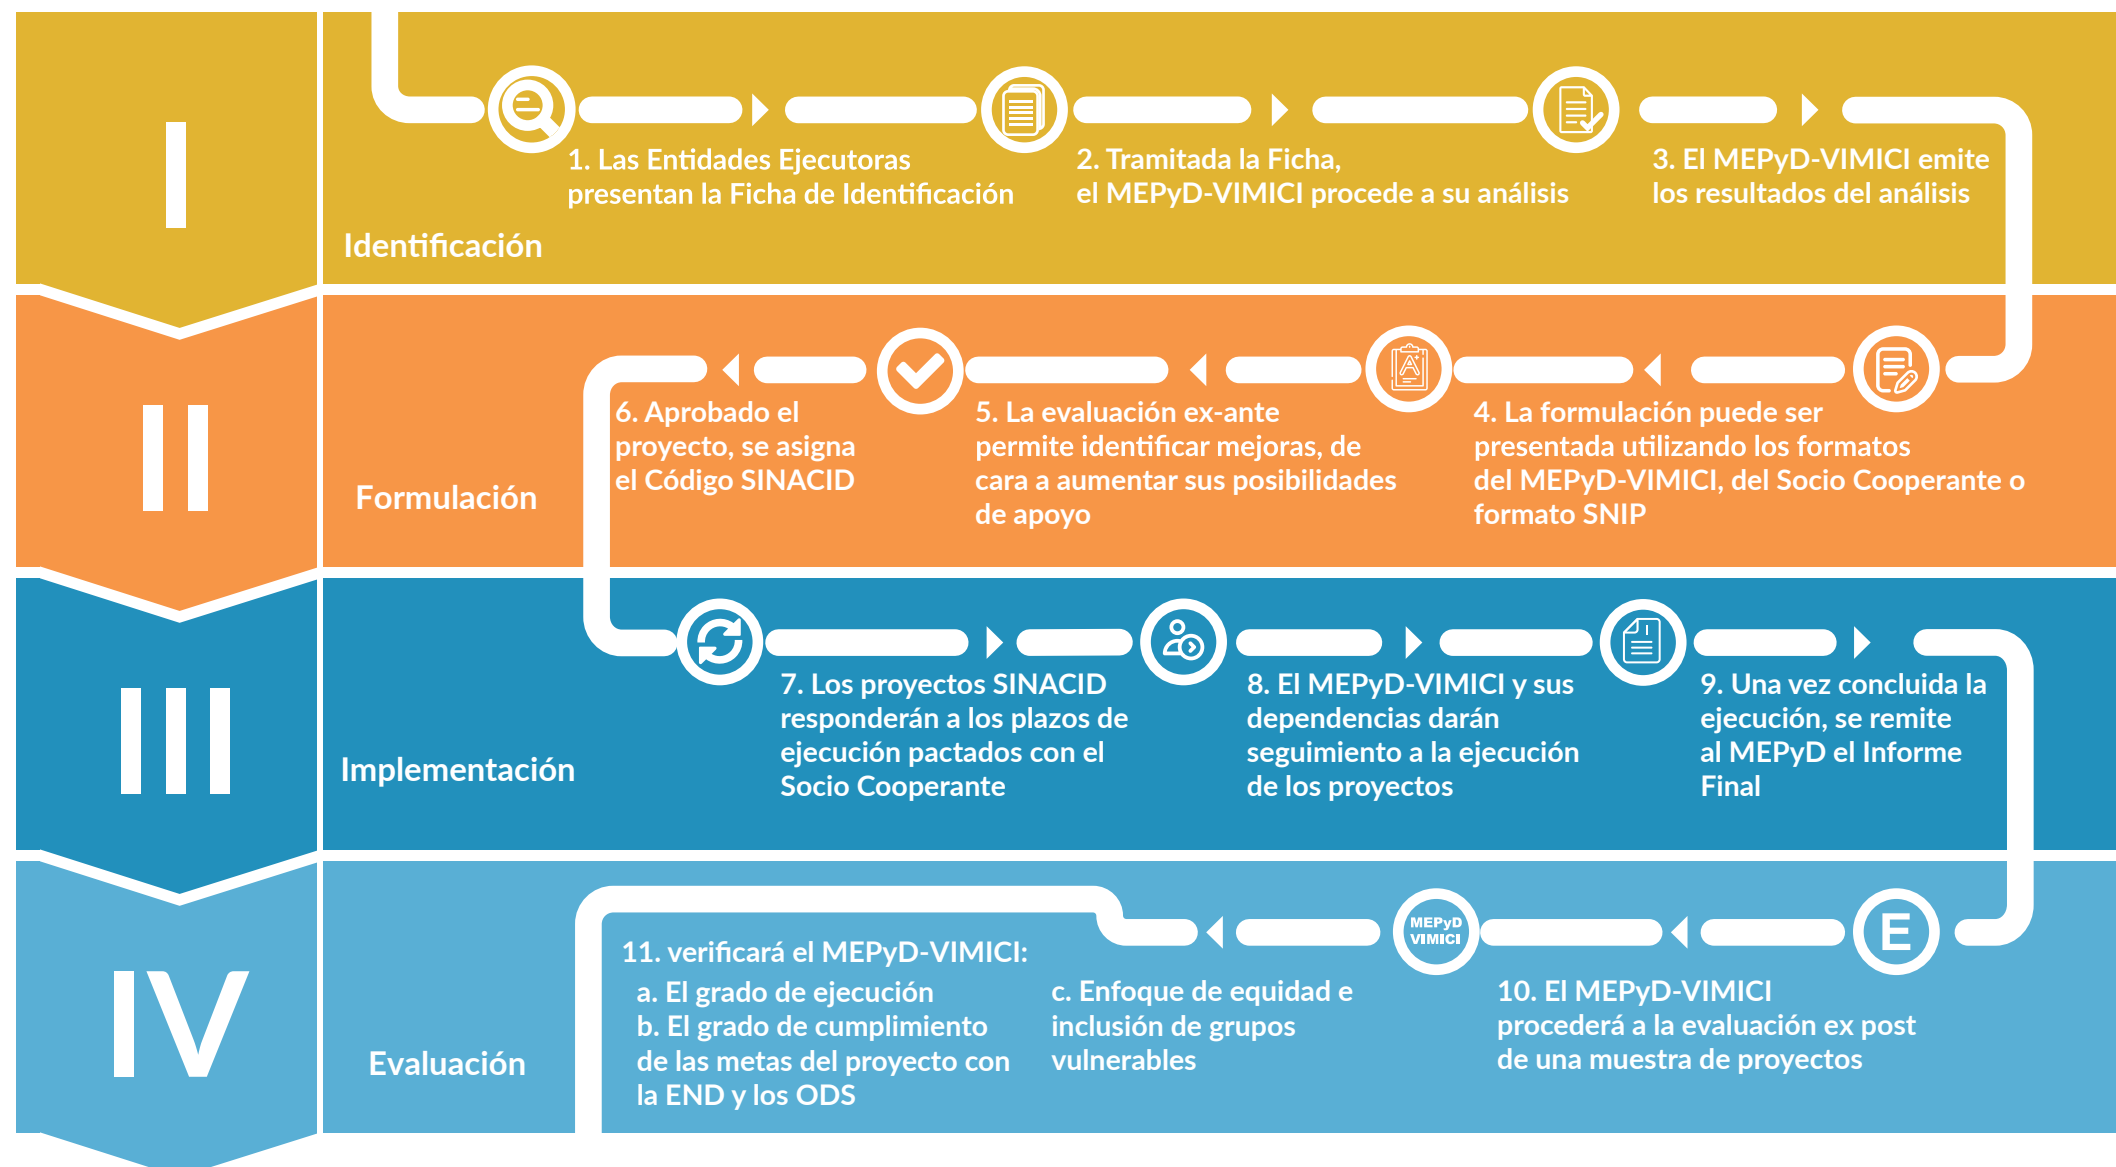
I

Identificación

1. Las Entidades Ejecutoras presentan la Ficha de Identificación

2. Tramitada la Ficha, el MEPyD-VIMICI procede a su análisis

3. El MEPyD-VIMICI emite los resultados del análisis

II

Formulación

4. La formulación puede ser presentada utilizando los formatos del MEPyD-VIMICI, del Socio Cooperante o formato SNIP

5. La evaluación ex-ante permite identificar mejoras, de cara a aumentar sus posibilidades de apoyo

6. Aprobado el proyecto, se asigna el Código SINACID

III

Implementación

7. Los proyectos SINACID responderán a los plazos de ejecución pactados con el Socio Cooperante

8. El MEPyD-VIMICI y sus dependencias darán seguimiento a la ejecución de los proyectos

9. Una vez concluida la ejecución, se remite al MEPyD el Informe Final

IV

Evaluación

E

10. El MEPyD-VIMICI procederá a la evaluación ex post de una muestra de proyectos

MEPyD VIMICI

11. verificará el MEPyD-VIMICI:
a. El grado de ejecución
b. El grado de cumplimiento de las metas del proyecto con la END y los ODS
c. Enfoque de equidad e inclusión de grupos vulnerables